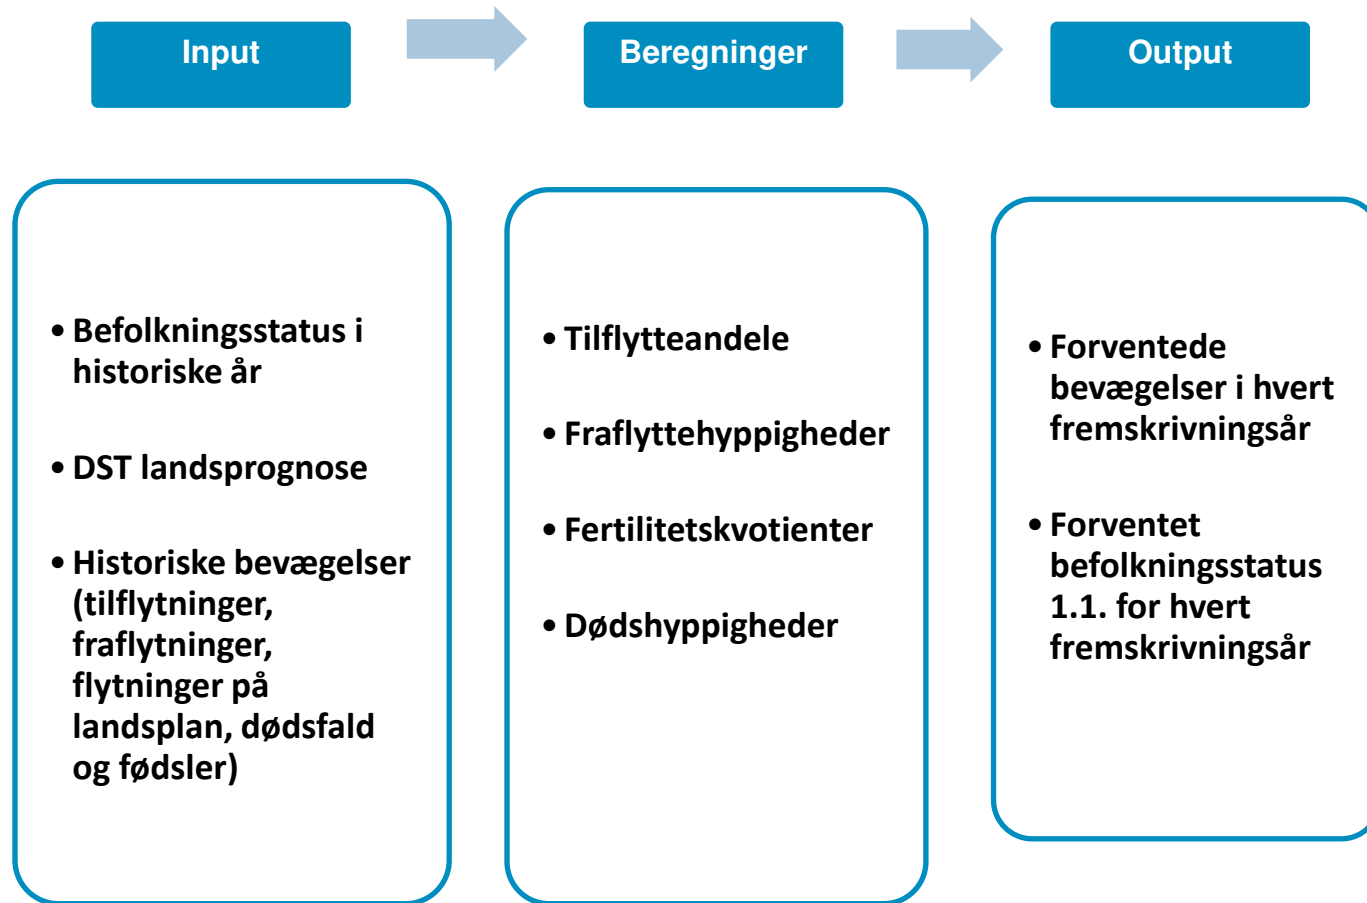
Input

Beregninger

Output

• Befolkningsstatus i historiske år

• DST landsprognose

• Historiske bevægelser (tilflytninger, fraflytninger, flytninger på landsplan, dødsfald og fødsler)

• Tilflytteandele

• Fraflyttehyppigheder

• Fertilitetskvotienter

• Dødshyppigheder

• Forventede bevægelser i hvert fremskrivningsår

• Forventet befolkningsstatus 1.1. for hvert fremskrivningsår